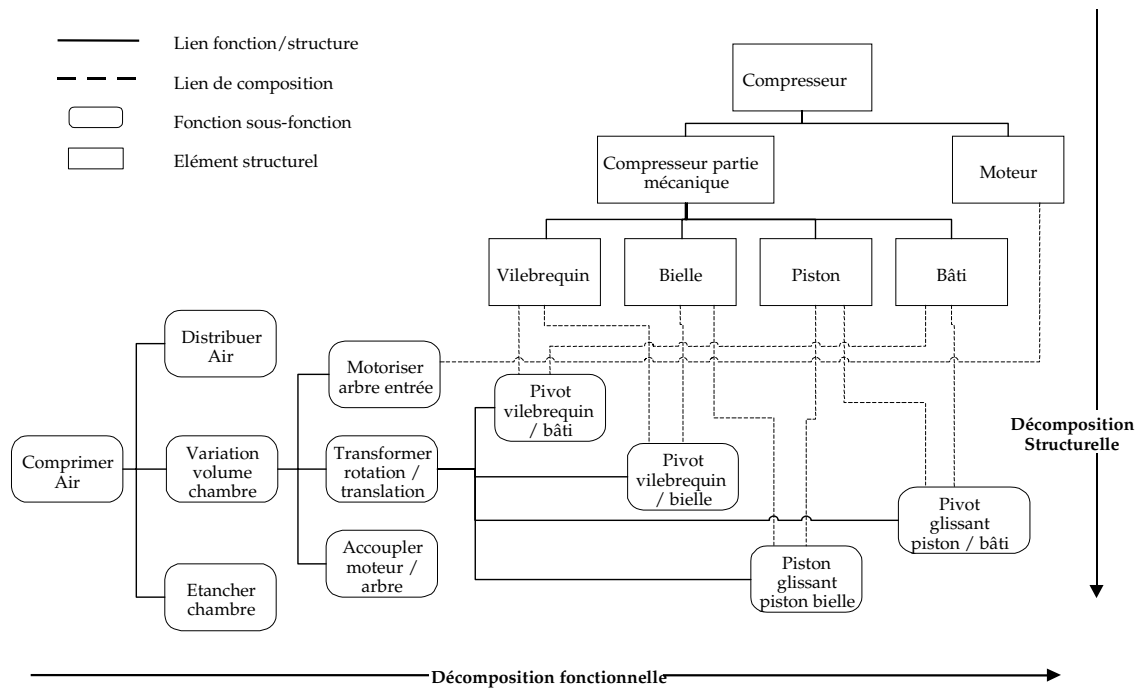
Lien fonction/structure

Lien de composition

Fonction sous-fonction

Elément structurel

Compresseur

Compresseur partie mécanique

Moteur

Vilebrequin

Bielle

Piston

Bâti

Distribuer Air

Motoriser arbre entrée

Pivot vilebrequin / bâti

Décomposition Structurelle

Comprimer Air

Variation volume chambre

Transformer rotation / translation

Pivot vilebrequin / bielle

Pivot glissant piston / bâti

Accoupler moteur / arbre

Etancher chambre

Piston glissant piston bielle

Décomposition fonctionnelle